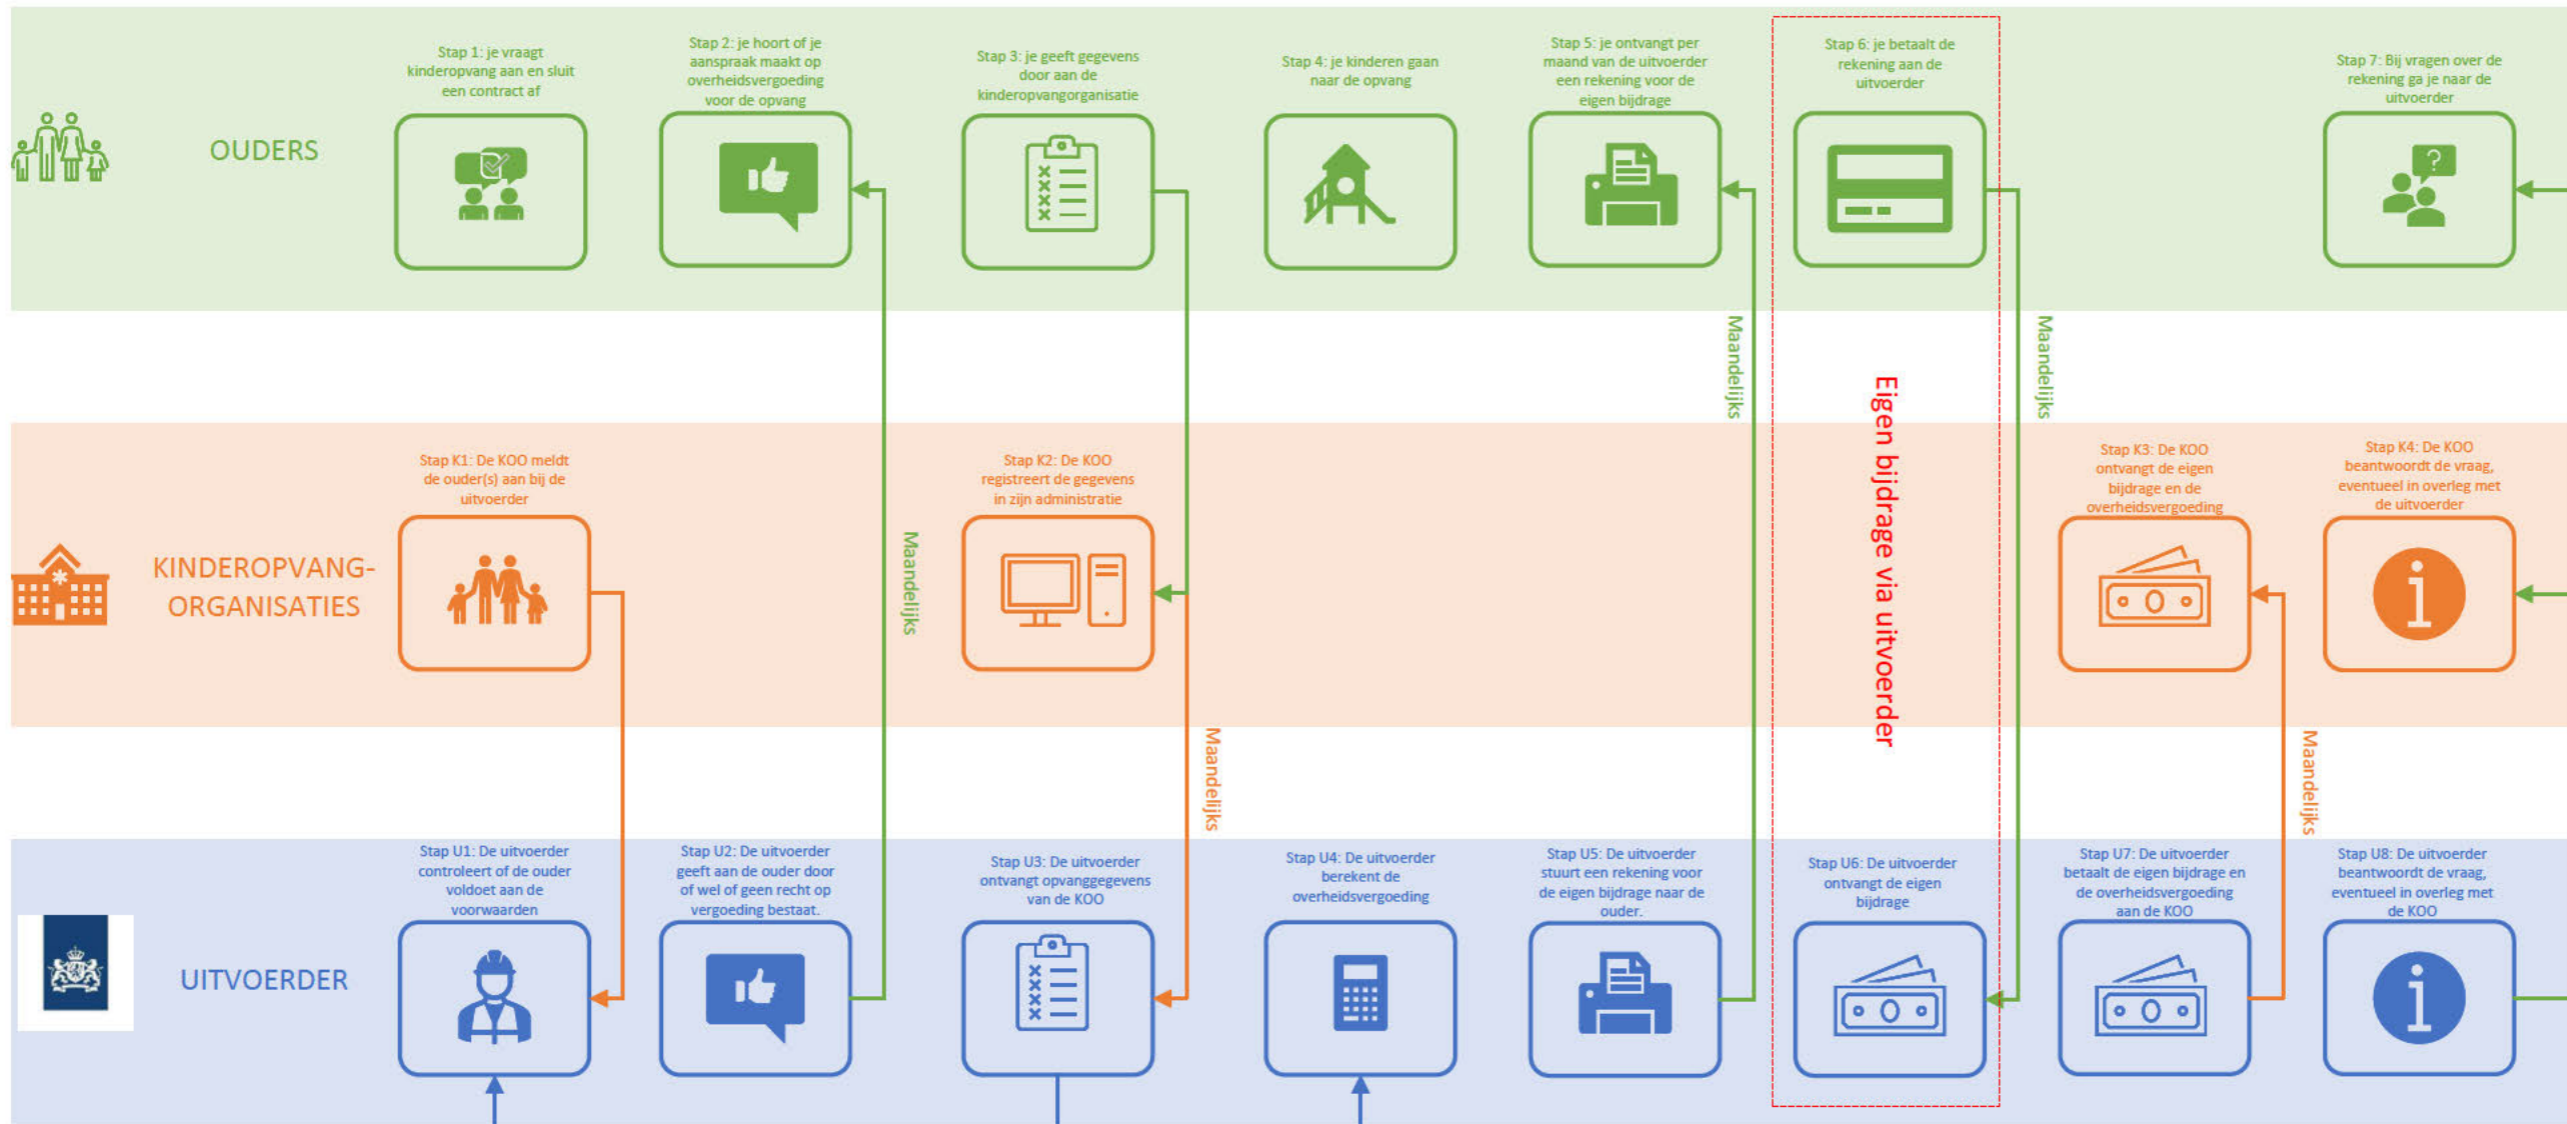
OUDERS

Stap 1: je vraagt kinderopvang aan en sluit een contract af

Stap 2: je hoort of je aanspraak maakt op overheidsvergoeding voor de opvang

Stap 3: je geeft gegevens door aan de kinderopvangorganisatie

Stap 4: je kinderen gaan naar de opvang

Stap 5: je ontvangt per maand van de uitvoerder een rekening voor de eigen bijdrage

Stap 6: je betaalt de rekening aan de uitvoerder

Stap 7: Bij vragen over de rekening ga je naar de uitvoerder

?

Maandelijks

Eigen bijdrage via uitvoerder

Maandelijks

KINDEROPVANG-ORGANISATIES

Stap K1: De KOO meldt de ouder(s) aan bij de uitvoerder

Maandelijks

Stap K2: De KOO registreert de gegevens in zijn administratie

Stap K3: De KOO ontvangt de eigen bijdrage en de overheidsvergoeding

Stap K4: De KOO beantwoordt de vraag, eventueel in overleg met de uitvoerder

Maandelijks

Maandelijks

UITVOERDER

Stap U1: De uitvoerder controleert of de ouder voldoet aan de voorwaarden

Stap U2: De uitvoerder geeft aan de ouder door of wel of geen recht op vergoeding bestaat.

Stap U3: De uitvoerder ontvangt opvanggegevens van de KOO

Stap U4: De uitvoerder berekent de overheidsvergoeding

Stap U5: De uitvoerder stuurt een rekening voor de eigen bijdrage naar de ouder.

Stap U6: De uitvoerder ontvangt de eigen bijdrage

Stap U7: De uitvoerder betaalt de eigen bijdrage en de overheidsvergoeding aan de KOO

Stap U8: De uitvoerder beantwoordt de vraag, eventueel in overleg met de KOO